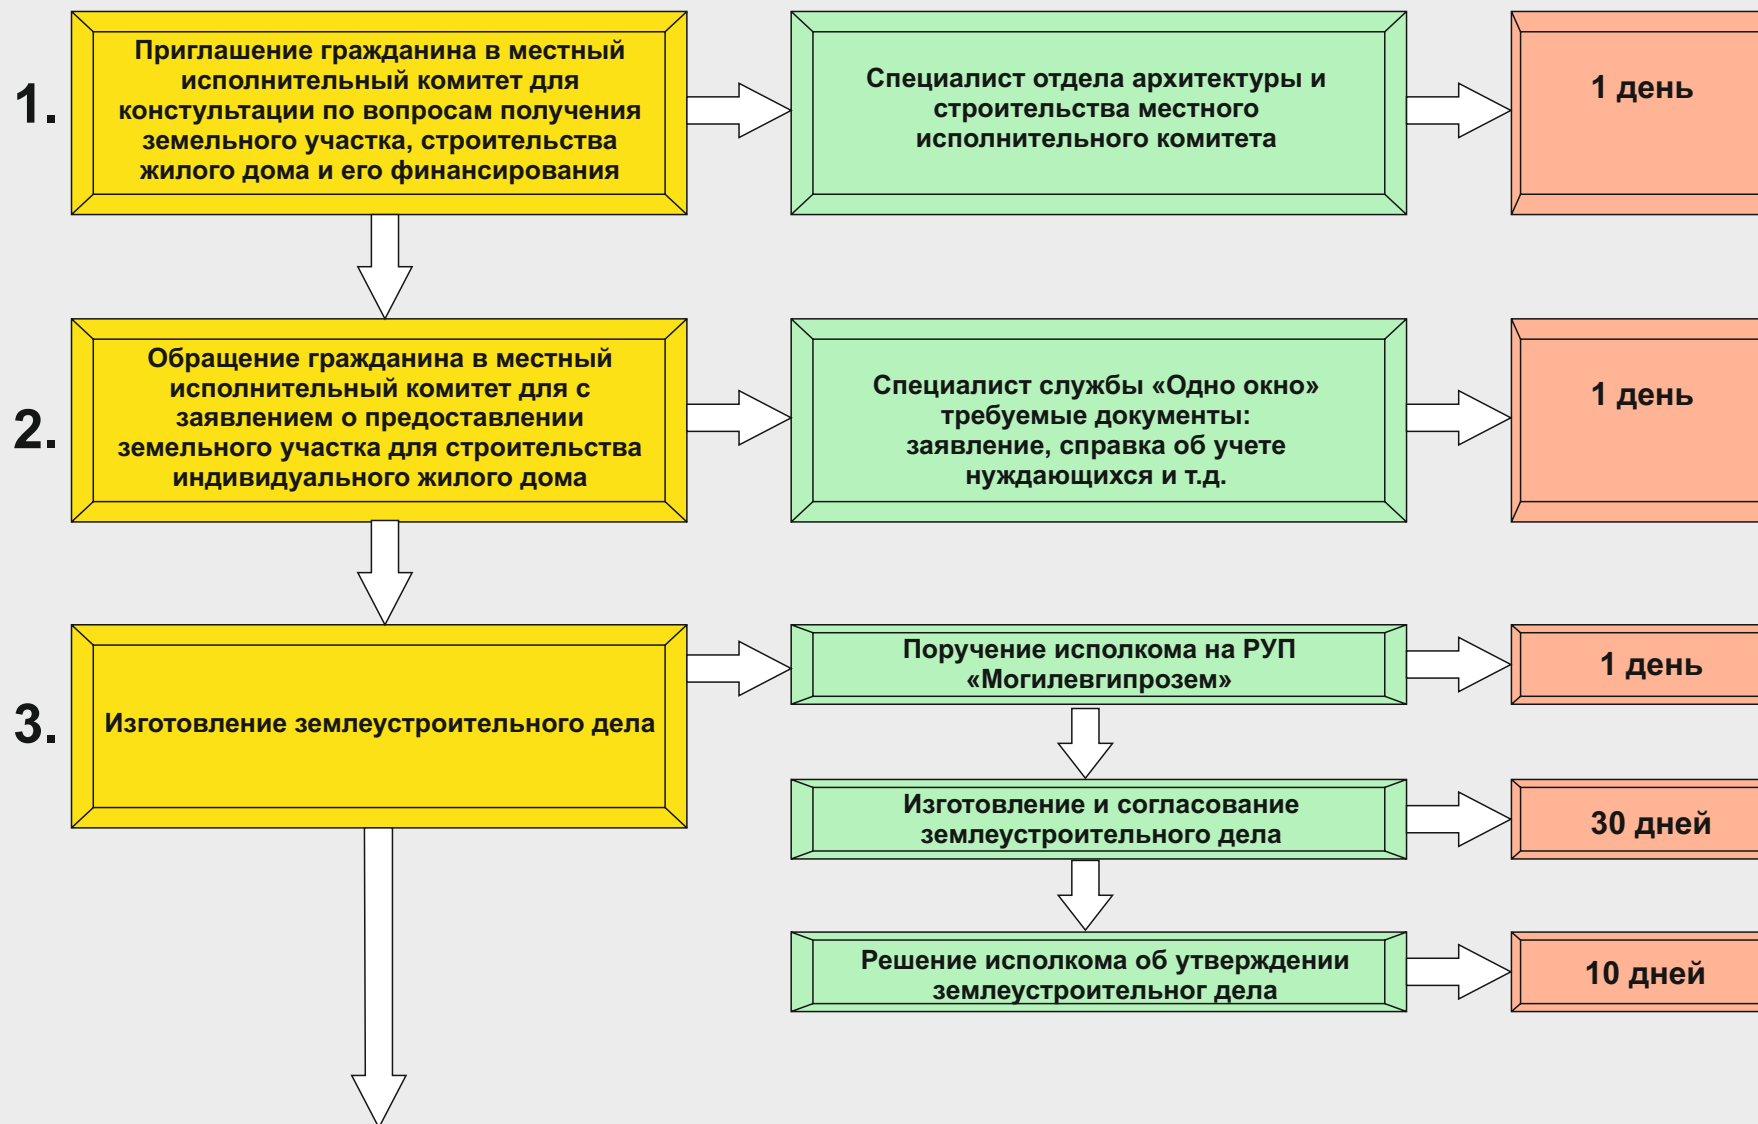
1.

Приглашение гражданина в местный исполнительный комитет для конcультации по вопросам получения земельного участка, строительства жилого дома и его финансирования

Специалист отдела архитектуры и строительства местного исполнительного комитета

1 день

2.

Обращение гражданина в местный исполнительный комитет для с заявлением о предоставлении земельного участка для строительства индивидуального жилого дома

Специалист службы «Одно окно» требуемые документы: заявление, справка об учете нуждающихся и т.д.

1 день

3.

Изготовление землеустроительного дела

Поручение исполкома на РУП «Могилевгипрозем»

1 день

Изготовление и согласование землеустроительного дела

30 дней

Решение исполкома об утверждении землеустроительног дела

10 дней